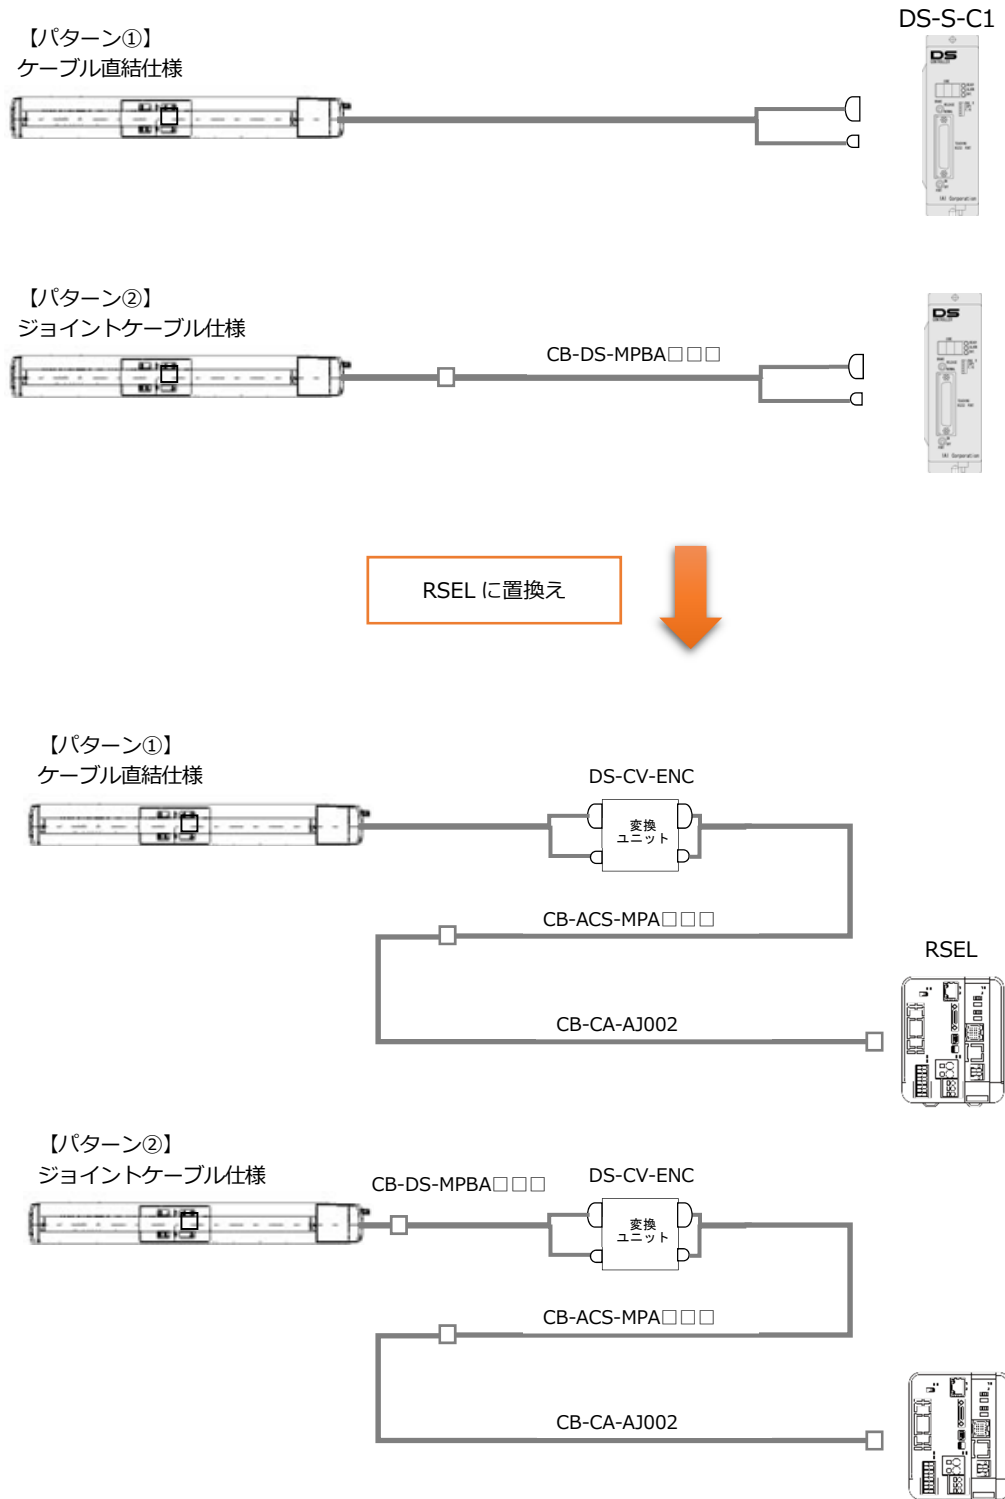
【パターン①】
ケーブル直結仕様

DS-S-C1

【パターン②】
ジョイントケーブル仕様

CB-DS-MPBA□□□

RSEL に置換え

【パターン①】
ケーブル直結仕様

DS-CV-ENC

変換
ユニット

CB-ACS-MPA□□□

RSEL

CB-CA-AJ002

【パターン②】
ジョイントケーブル仕様

CB-DS-MPBA□□□

DS-CV-ENC

変換
ユニット

CB-ACS-MPA□□□

CB-CA-AJ002